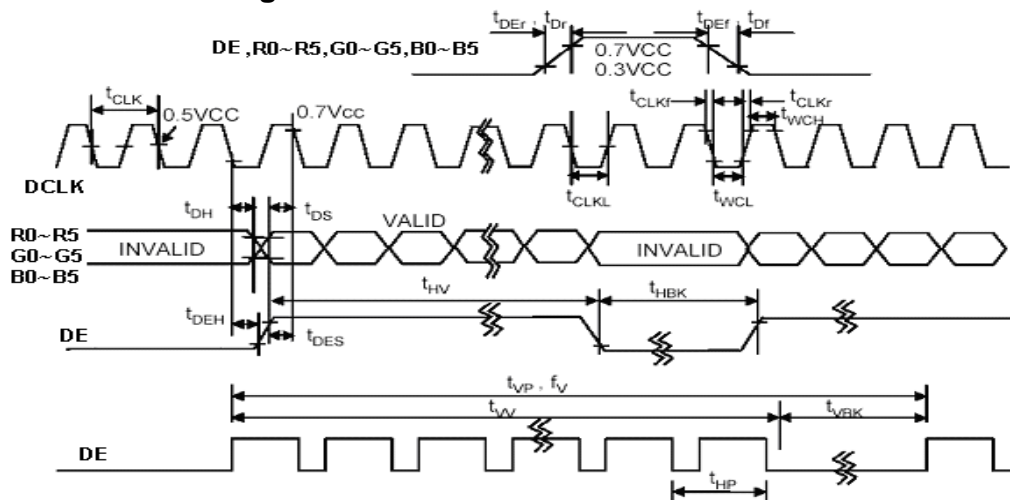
$t_{DEr}$ $t_{Dr}$ $t_{DEf}$ $t_{Df}$
DE ,R0~R5,G0~G5,B0~B5
0.7VCC
0.3VCC
$t_{CLK}$
0.5VCC
0.7Vcc
$t_{CLKf}$
$t_{CLKr}$
$t_{WCH}$
DCLK
$t_{CLKL}$
$t_{WCL}$
$t_{DH}$
$t_{DS}$
VALID
R0~R5
G0~G5
B0~B5
INVALID
INVALID
$t_{HV}$
$t_{HBK}$
$t_{DEH}$
DE
$t_{DES}$
$t_{VP}$ , $f_V$
$t_{VV}$
$t_{VBK}$
DE
$t_{HP}$